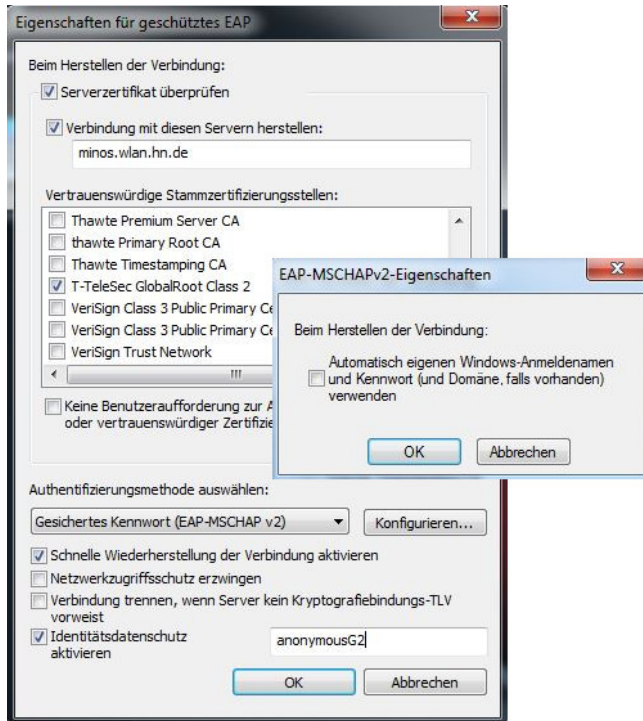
Eigenschaften für geschütztes EAP

Beim Herstellen der Verbindung:

Serverzertifikat überprüfen

Verbindung mit diesen Servern herstellen:

minos.wlan.hn.de

Vertrauenswürdige Stammzertifizierungsstellen:

Thawte Premium Server CA
thawte Primary Root CA
Thawte Timestamping CA
T-TeleSec GlobalRoot Class 2
VeriSign Class 3 Public Primary Ce
VeriSign Class 3 Public Primary Ce
VeriSign Trust Network

Keine Benutzeraufforderung zur A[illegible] oder vertrauenswürdiger Zertifiz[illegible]

EAP-MSCHAPv2-Eigenschaften

Beim Herstellen der Verbindung:

Automatisch eigenen Windows-Anmeldenamen und Kennwort (und Domäne, falls vorhanden) verwenden

OK Abbrechen

Authentifizierungsmethode auswählen:

Gesichertes Kennwort (EAP-MSCHAP v2)

Konfigurieren...

Schnelle Wiederherstellung der Verbindung aktivieren

Netzwerkzugriffsschutz erzwingen

Verbindung trennen, wenn Server kein Kryptografiebindungs-TLV vorweist

Identitätsdatenschutz aktivieren

anonymousG2

OK Abbrechen